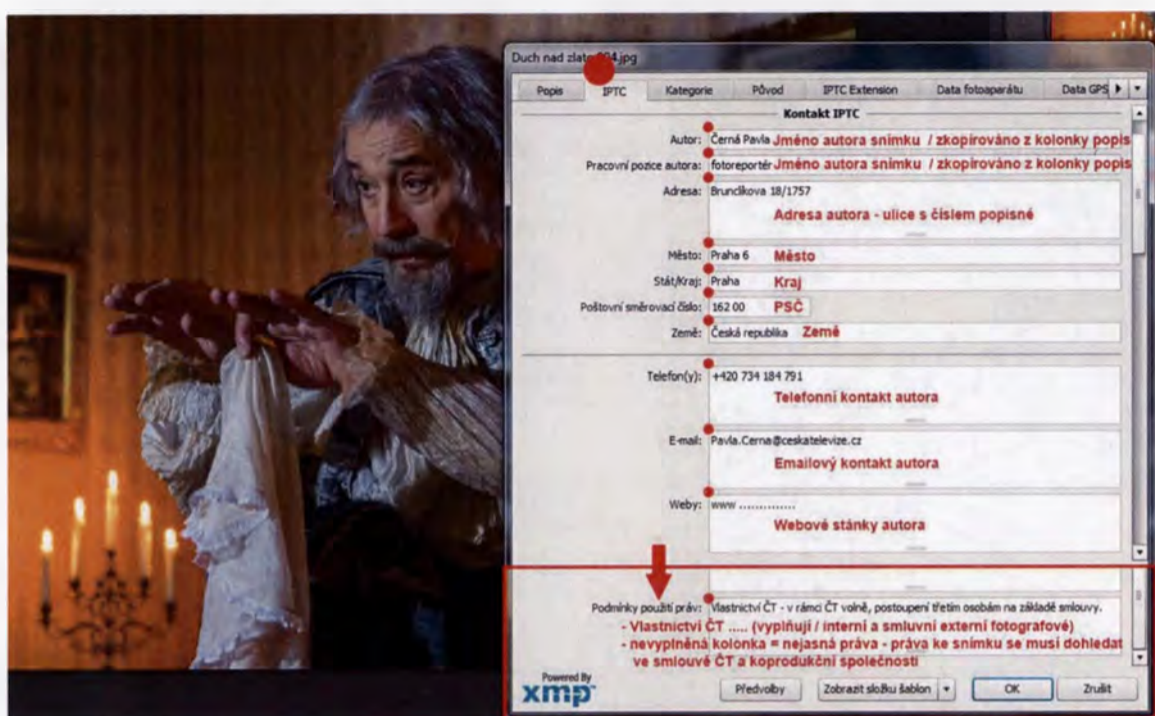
Duch nad zlat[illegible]04.jpg

Popis | IPTC | Kategorie | Původ | IPTC Extension | Data fotoaparátu | Data GPS

Kontakt IPTC

Autor: Černá Pavla Jméno autora snímku / zkopírováno z kolonky popis

Pracovní pozice autora: fotoreportér Jméno autora snímku / zkopírováno z kolonky popis

Adresa: Bruncíkova 18/1757
Adresa autora - ulice s číslem popisné

Město: Praha 6 Město

Stát/Kraj: Praha Kraj

Poštovní směrovací číslo: 162 00 PSČ

Země: Česká republika Země

Telefon(y): +420 734 184 791
Telefonní kontakt autora

E-mail: Pavla.Cerna@ceskatelevize.cz
Emailový kontakt autora

Weby: www ..............
Webové stánky autora

Podmínky použití práv: Vlastnictví ČT - v rámci ČT volně, postoupení třetím osobám na základě smlouvy.
- Vlastnictví ČT ..... (vyplňují / interní a smluvní externí fotografové)
- nevyplněná kolonka = nejasná práva - práva ke snímku se musí dohledat ve smlouvě ČT a koprodukční společnosti

Powered By xmp

Předvolby | Zobrazit složku šablon | OK | Zrušit